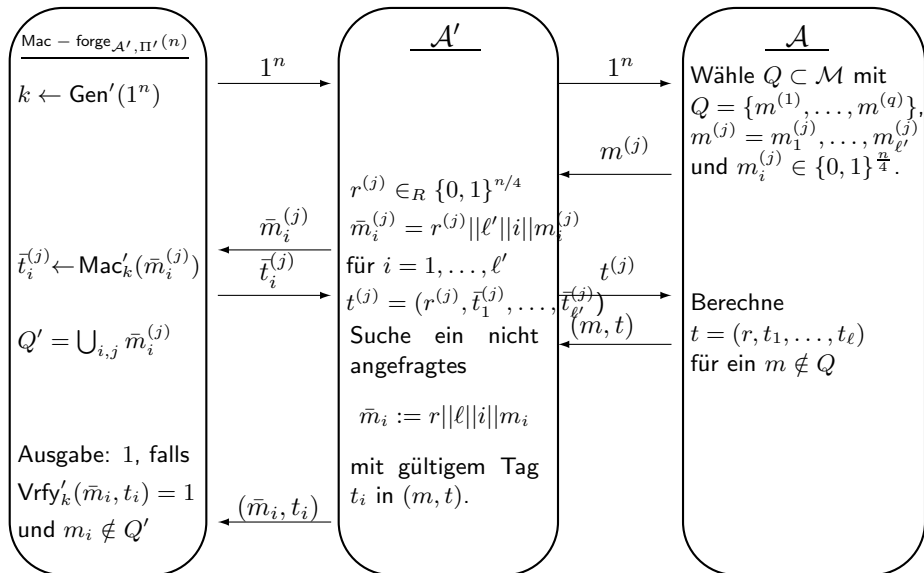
$\text{Mac} - \text{forge}_{\mathcal{A}',\Pi'}(n)$

$k \leftarrow \text{Gen}'(1^n)$

$\bar{t}_i^{(j)} \leftarrow \text{Mac}'_k(\bar{m}_i^{(j)})$

$Q' = \bigcup_{i,j} \bar{m}_i^{(j)}$

Ausgabe: 1, falls $\text{Vrfy}'_k(\bar{m}_i, t_i) = 1$ und $m_i \notin Q'$

$1^n$

$\bar{m}_i^{(j)}$

$\bar{t}_i^{(j)}$

$(\bar{m}_i, t_i)$

$\mathcal{A}'$

$r^{(j)} \in_R \{0,1\}^{n/4}$

$\bar{m}_i^{(j)} = r^{(j)}||\ell'||i||m_i^{(j)}$

für $i = 1, \ldots, \ell'$

$t^{(j)} = (r^{(j)}, \bar{t}_1^{(j)}, \ldots, \bar{t}_{\ell'}^{(j)})$

Suche ein nicht angefragtes

$\bar{m}_i := r||\ell||i||m_i$

mit gültigem Tag $t_i$ in $(m, t)$.

$1^n$

$m^{(j)}$

$t^{(j)}$

$(m, t)$

$\mathcal{A}$

Wähle $Q \subset \mathcal{M}$ mit $Q = \{m^{(1)}, \ldots, m^{(q)}\}$, $m^{(j)} = m_1^{(j)}, \ldots, m_{\ell'}^{(j)}$ und $m_i^{(j)} \in \{0,1\}^{\frac{n}{4}}$.

Berechne $t = (r, t_1, \ldots, t_\ell)$ für ein $m \notin Q$